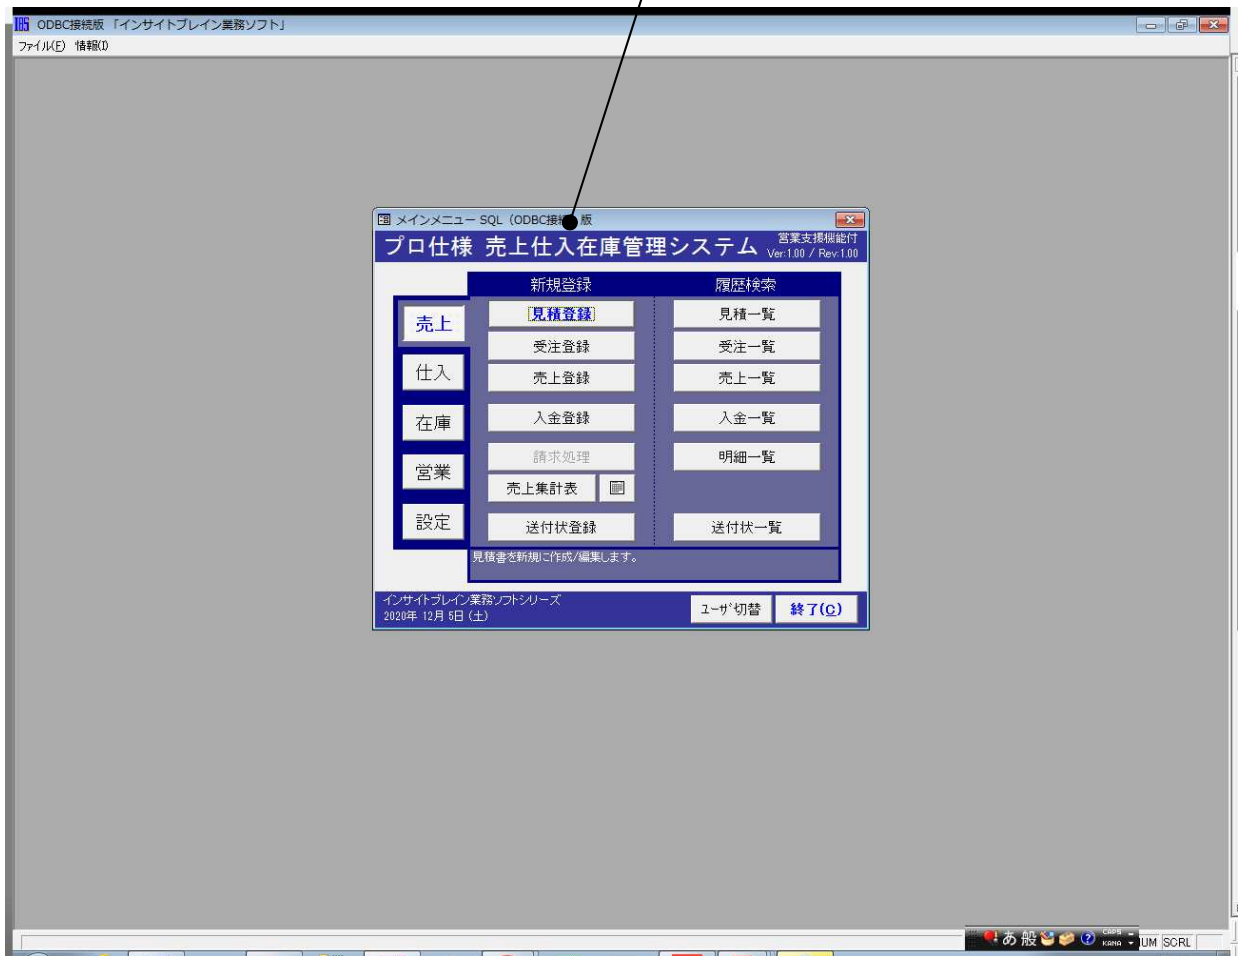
IBS ODBC接続版「インサイトブレイン業務ソフト」
ファイル(F) 情報(I)

メインメニュー SQL（ODBC接続版）
プロ仕様 売上仕入在庫管理システム
営業支援機能付
Ver:1.00 / Rev:1.00

新規登録
履歴検索

売上
仕入
在庫
営業
設定

見積登録
受注登録
売上登録
入金登録
請求処理
売上集計表
送付状登録

見積一覧
受注一覧
売上一覧
入金一覧
明細一覧
送付状一覧

見積書を新規に作成/編集します。

インサイトブレイン業務ソフトシリーズ
2020年 12月 5日（土）
ﾕｰｻﾞ切替
終了(C)

あ 般
CAPS KANA
UM SCRL